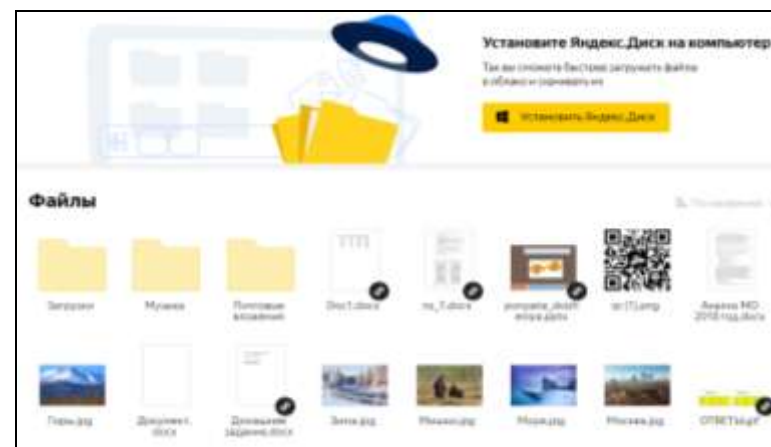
Установите Яндекс.Диск на компьютер

Так вы сможете быстрее загружать файлы в облако и скачивать их

Установить Яндекс.Диск

Файлы

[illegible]

Загрузки

Музыка

Почтовые вложения

Doc1.docx

ns_7.docx

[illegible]

qr (1).png

Яндекс МО 2018 год.docx

Горы.jpg

Документ.docx

Домашнее задание.docx

Зима.jpg

Мишки.jpg

Море.jpg

Москва.jpg

ОТВЕТЫ.gif